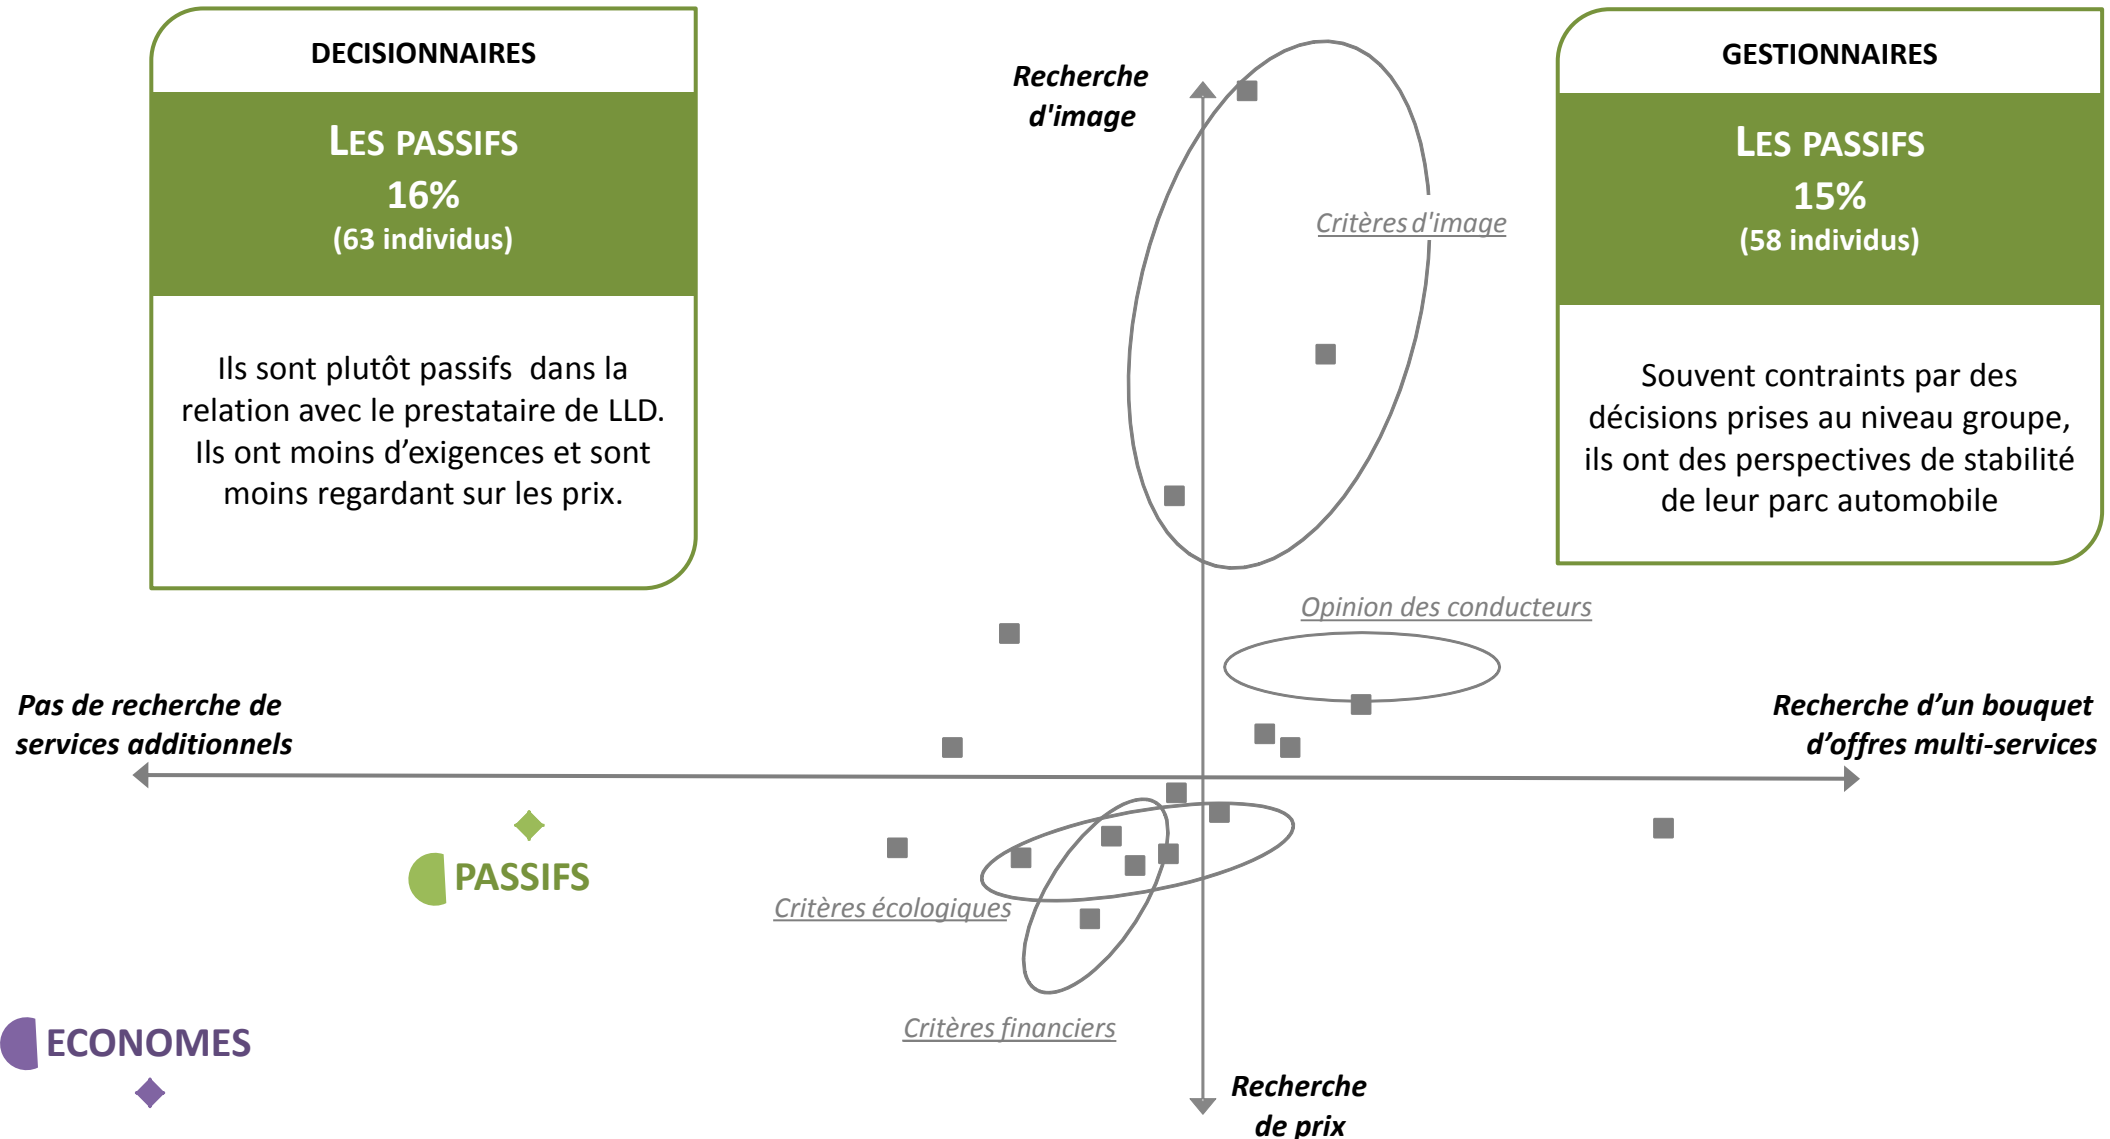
DECISIONNAIRES

LES PASSIFS
16%
(63 individus)

Ils sont plutôt passifs dans la relation avec le prestataire de LLD. Ils ont moins d'exigences et sont moins regardant sur les prix.

Recherche d'image

Critères d'image

GESTIONNAIRES

LES PASSIFS
15%
(58 individus)

Souvent contraints par des décisions prises au niveau groupe, ils ont des perspectives de stabilité de leur parc automobile

Opinion des conducteurs

Pas de recherche de services additionnels

Recherche d'un bouquet d'offres multi-services

PASSIFS

Critères écologiques

Critères financiers

ECONOMES

Recherche de prix